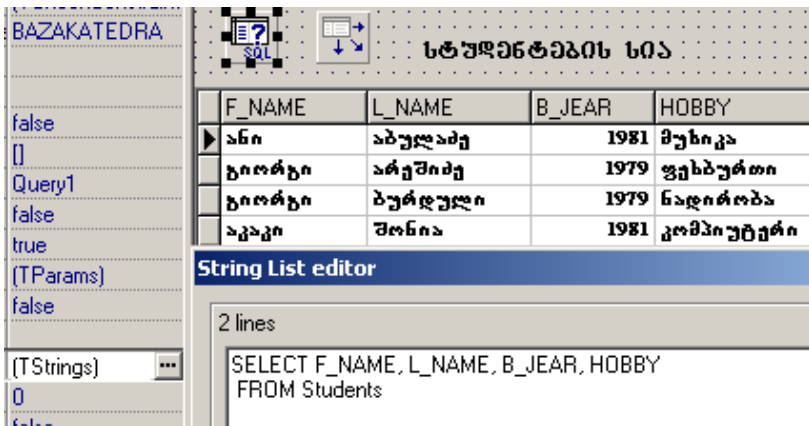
BAZAKATEDRA
false
[]
Query1
false
true
(TParams)
false
(TStrings)
0

SQL
სტუდენტების სია

| F_NAME | L_NAME | B_JEAR | HOBBY |
|---|---|---|---|
| ანი | აბულაძე | 1981 | მუსიკა |
| გიორგი | არეშიძე | 1979 | ფეხბურთი |
| გიორგი | ბურდული | 1979 | ნადირობა |
| აკაკი | შონია | 1981 | კომპიუტერი |

String List editor
2 lines
SELECT F_NAME, L_NAME, B_JEAR, HOBBY
FROM Students